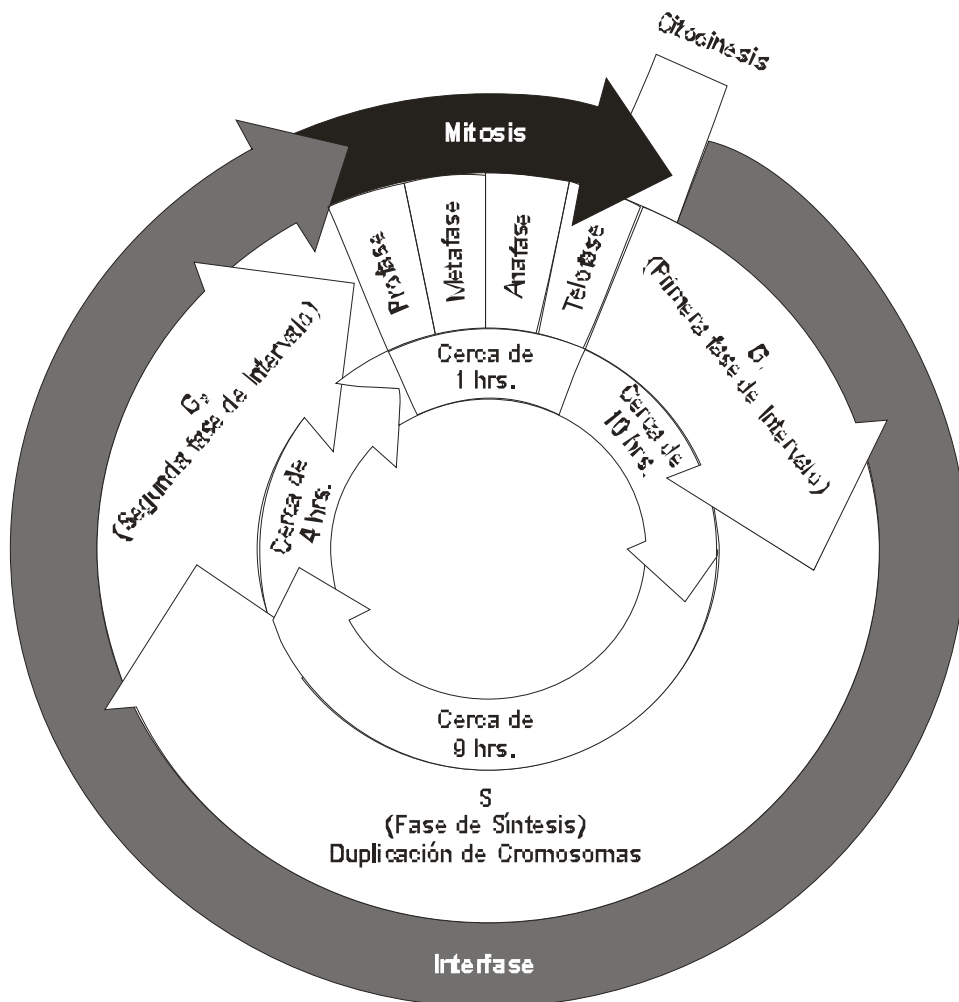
Citocinesis

Mitosis

Profase

Metafase

Anafase

Telofase

$G_1$
(Primera fase de Intervalo)

$G_2$
(Segunda fase de Intervalo)

Cerca de
1 hrs.

Cerca de
10 hrs.

Cerca de
4 hrs.

Cerca de
9 hrs.

S
(Fase de Síntesis)
Duplicación de Cromosomas

Interfase